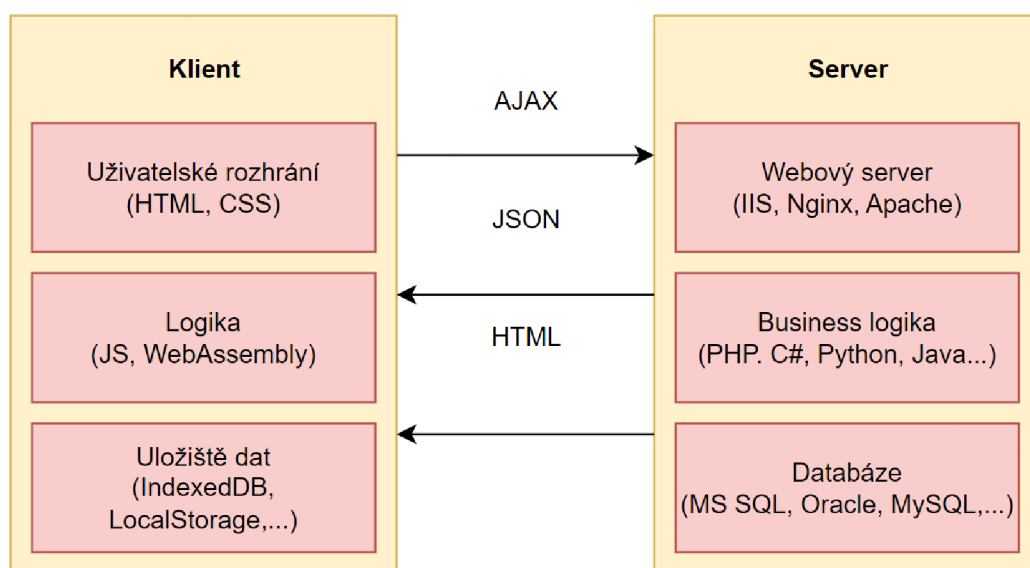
Klient

Uživatelské rozhrání
(HTML, CSS)

Logika
(JS, WebAssembly)

Uložiště dat
(IndexedDB,
LocalStorage,...)

AJAX

JSON

HTML

Server

Webový server
(IIS, Nginx, Apache)

Business logika
(PHP. C#, Python, Java...)

Databáze
(MS SQL, Oracle, MySQL,...)